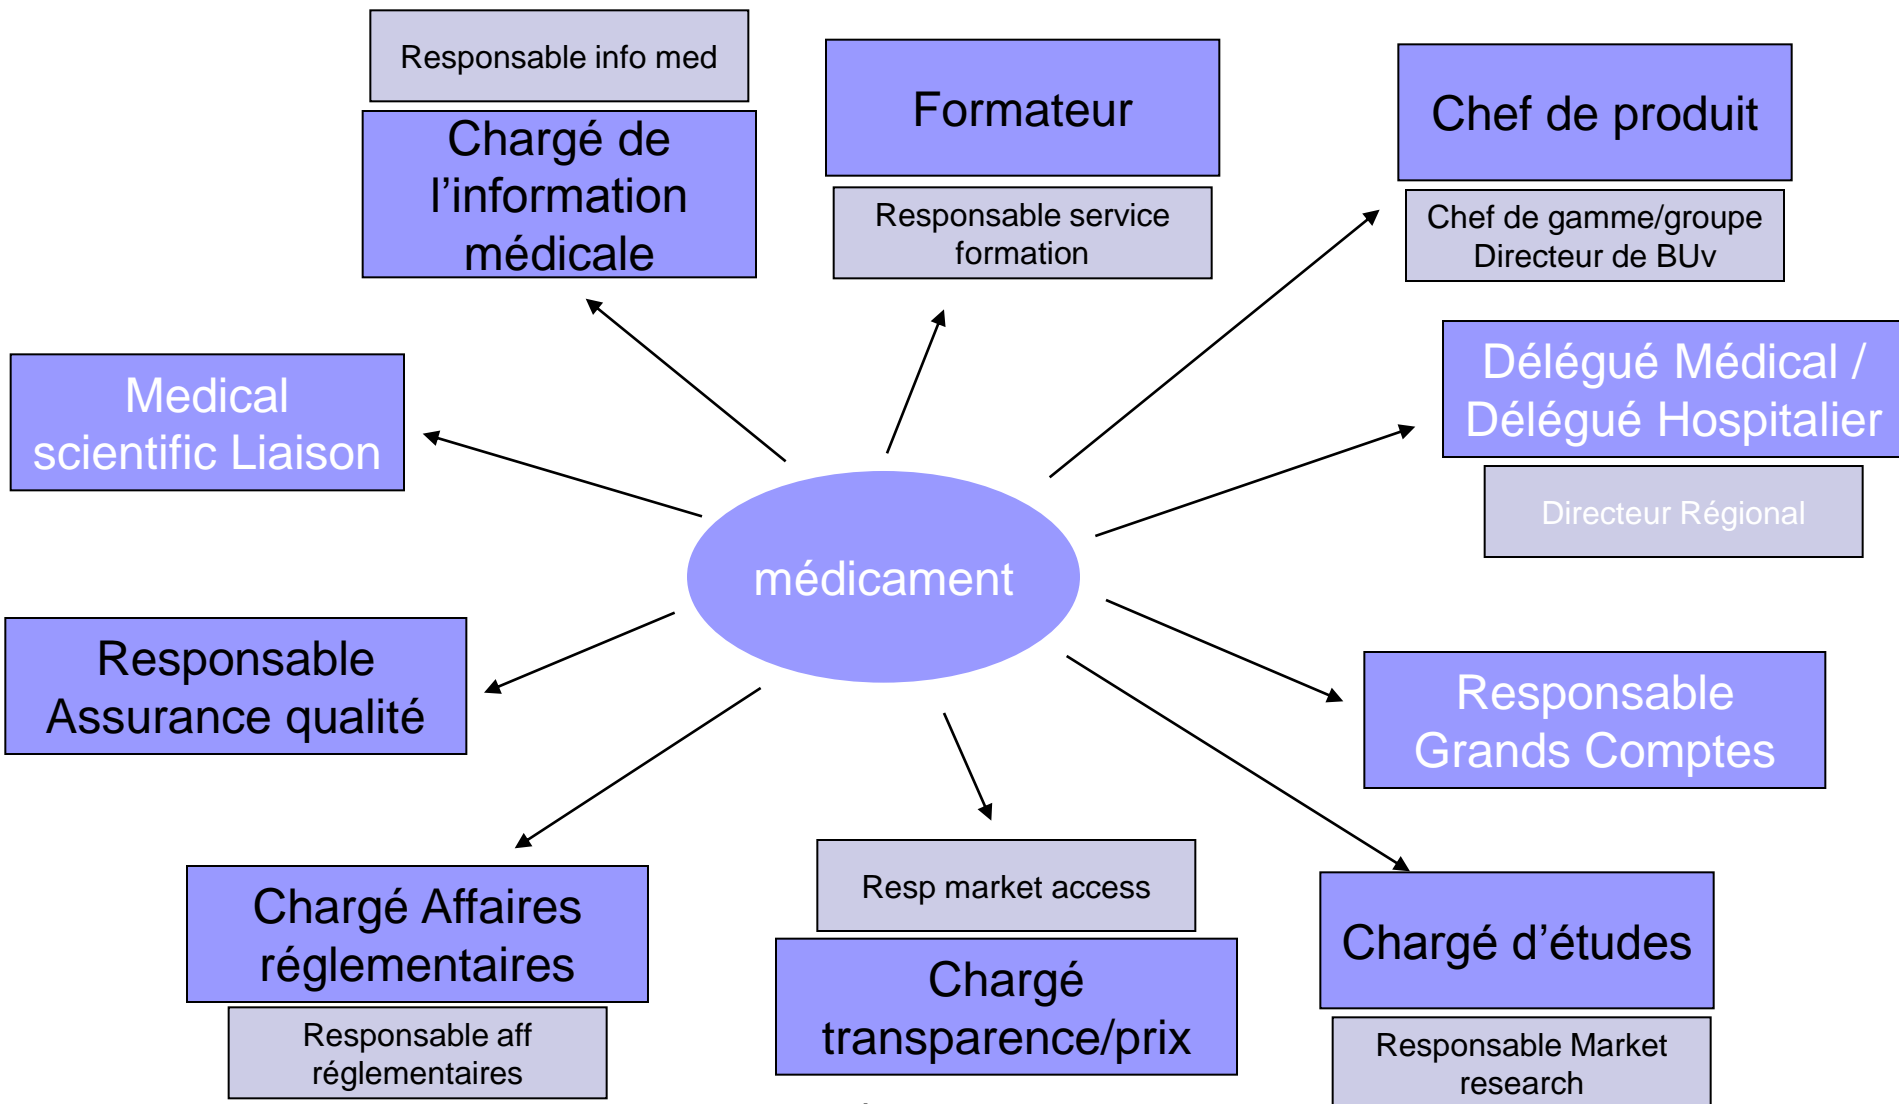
Responsable info med

Chargé de l'information médicale

Formateur

Responsable service formation

Chef de produit

Chef de gamme/groupe Directeur de BUv

Medical scientific Liaison

Délégué Médical / Délégué Hospitalier

Directeur Régional

médicament

Responsable Assurance qualité

Responsable Grands Comptes

Chargé Affaires réglementaires

Responsable aff réglementaires

Resp market access

Chargé transparence/prix

Chargé d'études

Responsable Market research